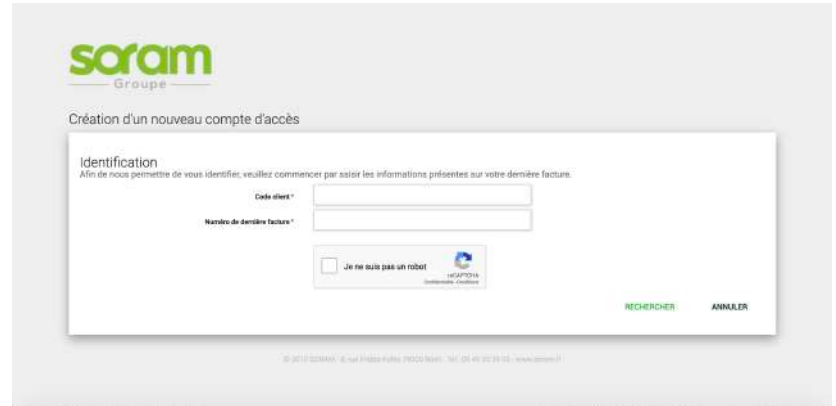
soram
Groupe

Création d'un nouveau compte d'accès

Identification
Afin de nous permettre de vous identifier, veuillez commencer par saisir les informations présentes sur votre dernière facture.

Code client *

Numéro de dernière facture *

Je ne suis pas un robot
reCAPTCHA
Confidentialité - Conditions

RECHERCHER
ANNULER

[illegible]